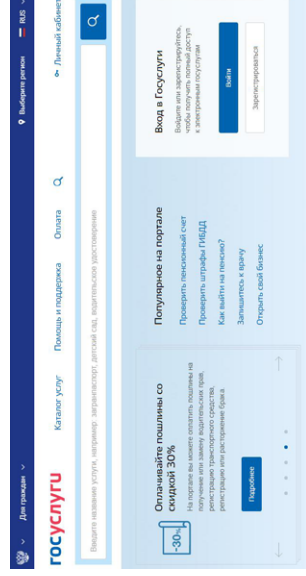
Для граждан
Выберите регион
RUS
Личный кабинет

госуслуги
Каталог услуг
Помощь и поддержка
Оплата

Введите название услуги, например: загранпаспорт, детский сад, водительское удостоверение

-30%
Оплачивайте пошлины со скидкой 30%
На портале вы можете оплатить пошлины на получение или замену водительских прав, регистрацию транспортного средства, регистрацию или расторжение брака.
Подробнее

Популярное на портале
Проверить пенсионный счет
Проверить штрафы ГИБДД
Как выйти на пенсию?
Записаться к врачу
Открыть свой бизнес

Вход в Госуслуги
Войдите или зарегистрируйтесь, чтобы получить полный доступ к электронным госуслугам
Войти
Зарегистрироваться